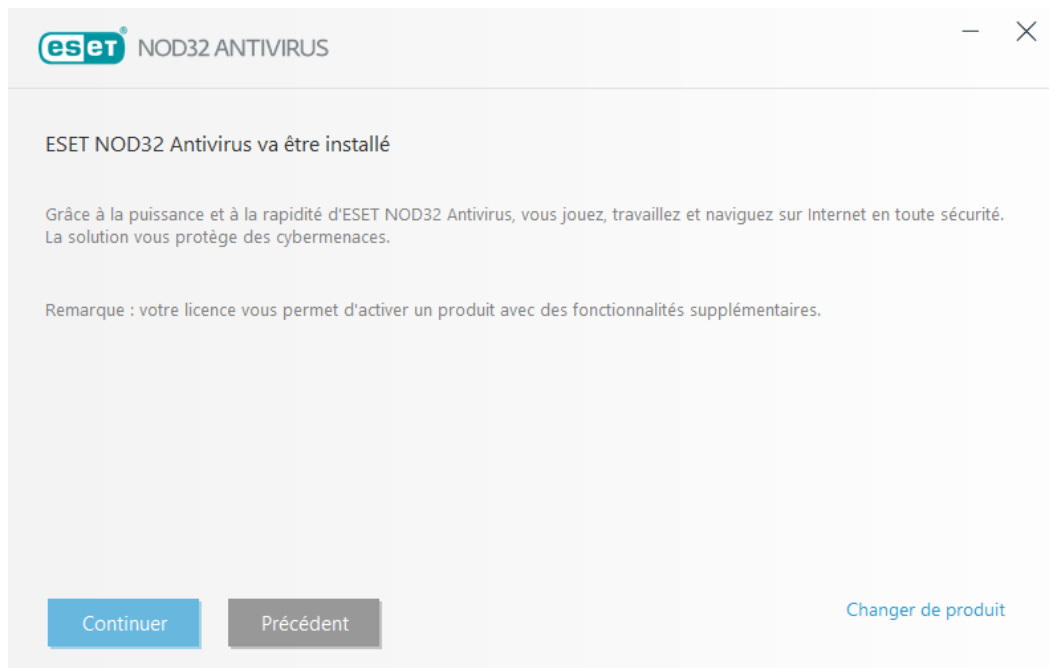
eset NOD32 ANTIVIRUS

ESET NOD32 Antivirus va être installé

Grâce à la puissance et à la rapidité d'ESET NOD32 Antivirus, vous jouez, travaillez et naviguez sur Internet en toute sécurité. La solution vous protège des cybermenaces.

Remarque : votre licence vous permet d'activer un produit avec des fonctionnalités supplémentaires.

Continuer

Précédent

Changer de produit